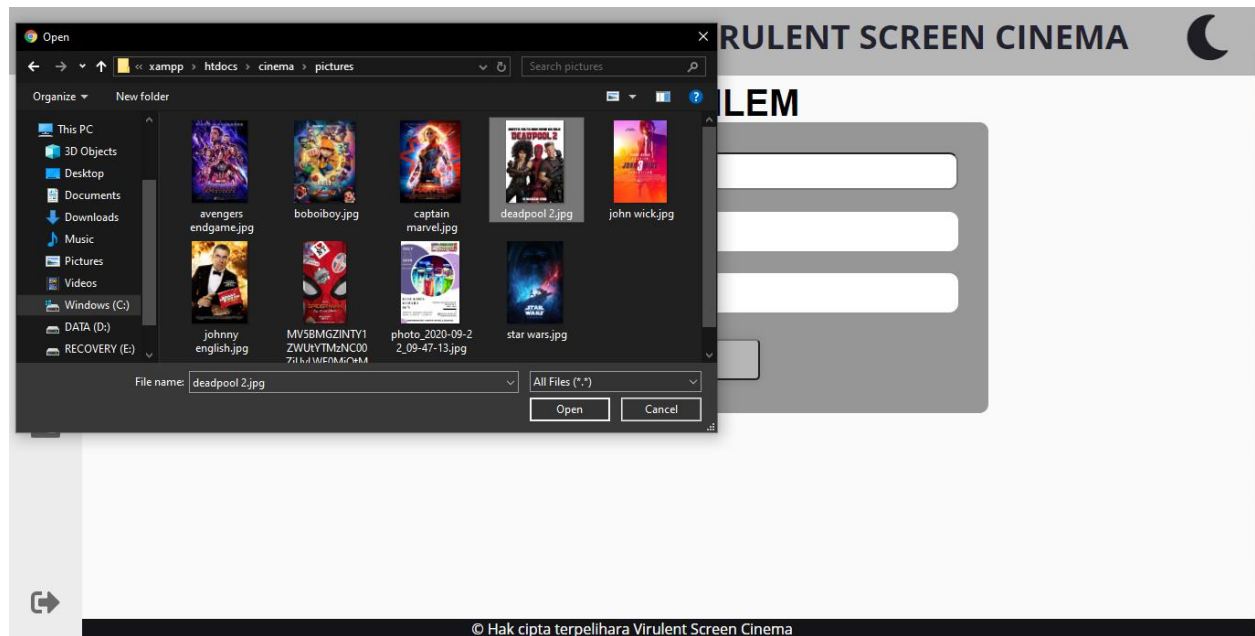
Open

« xampp › htdocs › cinema › pictures

Search pictures

Organize ▾

New folder

This PC

3D Objects

Desktop

Documents

Downloads

Music

Pictures

Videos

Windows (C:)

DATA (D:)

RECOVERY (E:)

avengers endgame.jpg

boboiboy.jpg

captain marvel.jpg

deadpool 2.jpg

john wick.jpg

johnny english.jpg

MV5BMGZINTY1ZWUtYTMzNC00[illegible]

photo_2020-09-22_09-47-13.jpg

star wars.jpg

File name: deadpool 2.jpg

All Files (*.*)

Open

Cancel

RULENT SCREEN CINEMA

ILEM

© Hak cipta terpelihara Virulent Screen Cinema